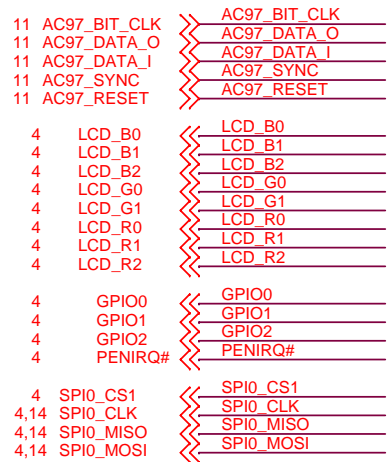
11 AC97_BIT_CLK
11 AC97_DATA_O
11 AC97_DATA_I
11 AC97_SYNC
11 AC97_RESET

AC97_BIT_CLK
AC97_DATA_O
AC97_DATA_I
AC97_SYNC
AC97_RESET

4 LCD_B0
4 LCD_B1
4 LCD_B2
4 LCD_G0
4 LCD_G1
4 LCD_R0
4 LCD_R1
4 LCD_R2

LCD_B0
LCD_B1
LCD_B2
LCD_G0
LCD_G1
LCD_R0
LCD_R1
LCD_R2

4 GPIO0
4 GPIO1
4 GPIO2
4 PENIRQ#

GPIO0
GPIO1
GPIO2
PENIRQ#

4 SPI0_CS1
4,14 SPI0_CLK
4,14 SPI0_MISO
4,14 SPI0_MOSI

SPI0_CS1
SPI0_CLK
SPI0_MISO
SPI0_MOSI